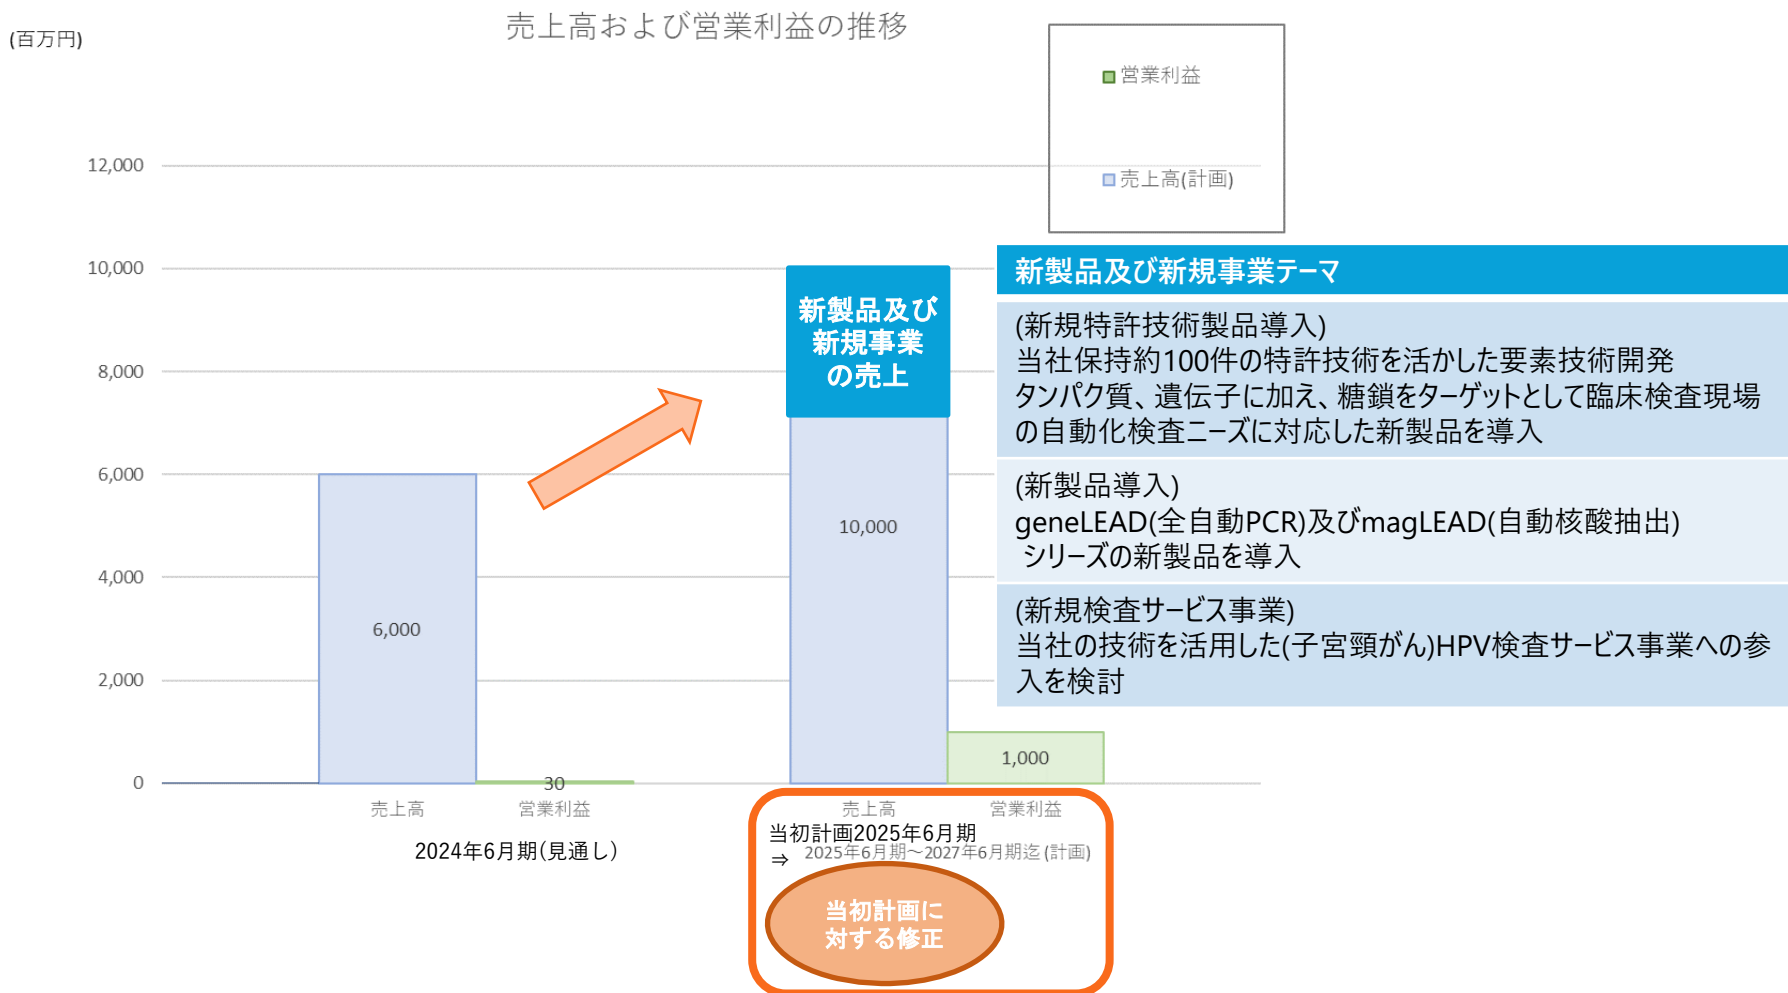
(百万円)

売上高および営業利益の推移

営業利益

売上高(計画)

12,000
10,000
8,000
6,000
4,000
2,000
0

新製品及び新規事業の売上

6,000

30

10,000

1,000

売上高 営業利益

2024年6月期(見通し)

売上高 営業利益

当初計画2025年6月期
⇒ 2025年6月期～2027年6月期迄(計画)

当初計画に対する修正

新製品及び新規事業テーマ

(新規特許技術製品導入)
当社保持約100件の特許技術を活かした要素技術開発
タンパク質、遺伝子に加え、糖鎖をターゲットとして臨床検査現場の自動化検査ニーズに対応した新製品を導入

(新製品導入)
geneLEAD(全自動PCR)及びmagLEAD(自動核酸抽出)シリーズの新製品を導入

(新規検査サービス事業)
当社の技術を活用した(子宮頸がん)HPV検査サービス事業への参入を検討